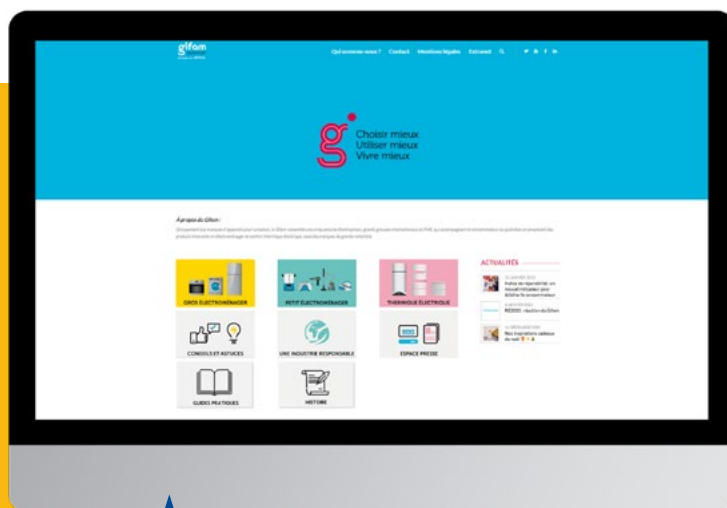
gifam

Qui sommes-nous ? Contact Mentions légales Extranet

Choisir mieux
Utiliser mieux
Vivre mieux

À propos du Gifam :

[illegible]

GROS ÉLECTROMÉNAGER

PETIT ÉLECTROMÉNAGER

THERMIQUE ÉLECTRIQUE

ACTUALITÉS

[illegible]

CONSEILS ET ASTUCES

UNE INDUSTRIE RESPONSABLE

ESPACE PRESSE

GUIDES PRATIQUES

HISTOIRE